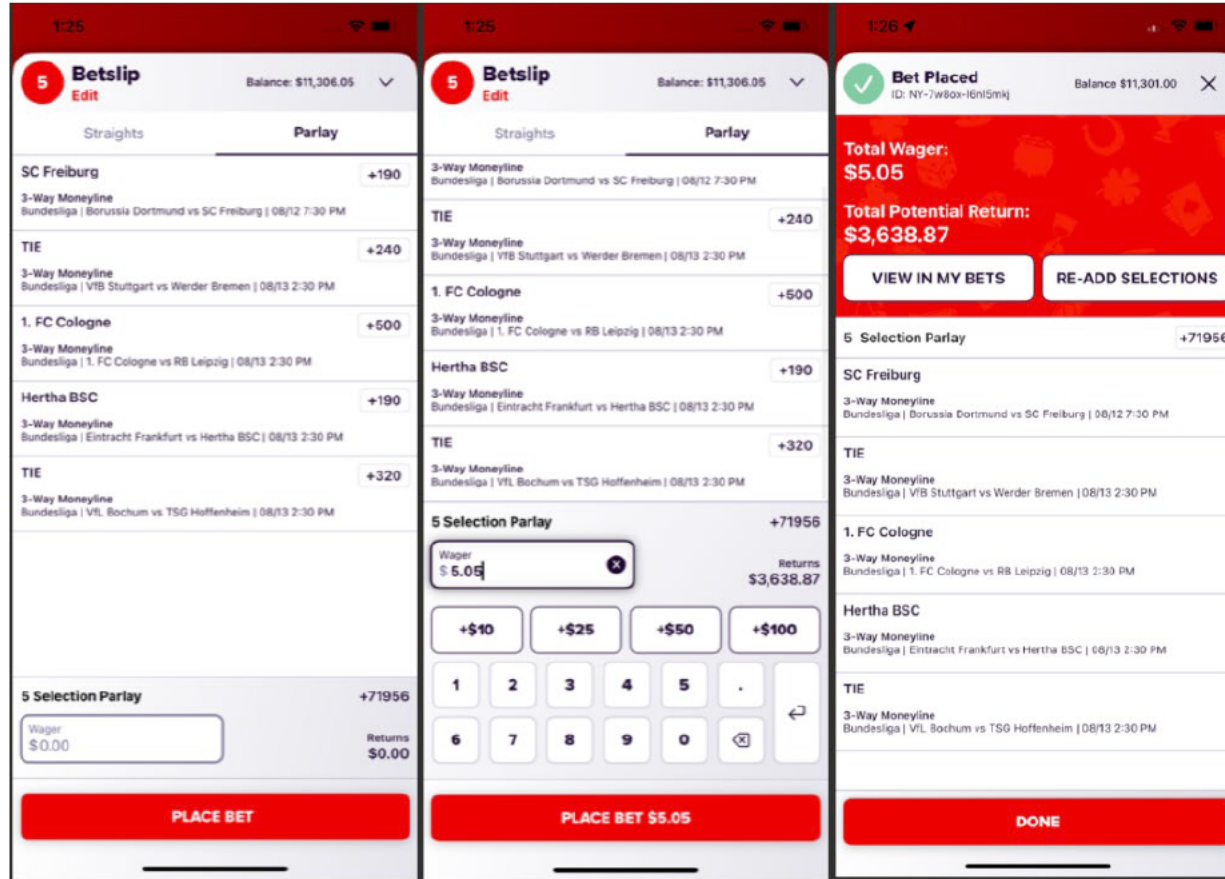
1:25

5 Betslip
Edit
Balance: $11,306.05

Straights
Parlay

SC Freiburg
+190
3-Way Moneyline
Bundesliga | Borussia Dortmund vs SC Freiburg | 08/12 7:30 PM

TIE
+240
3-Way Moneyline
Bundesliga | VfB Stuttgart vs Werder Bremen | 08/13 2:30 PM

1. FC Cologne
+500
3-Way Moneyline
Bundesliga | 1. FC Cologne vs RB Leipzig | 08/13 2:30 PM

Hertha BSC
+190
3-Way Moneyline
Bundesliga | Eintracht Frankfurt vs Hertha BSC | 08/13 2:30 PM

TIE
+320
3-Way Moneyline
Bundesliga | VfL Bochum vs TSG Hoffenheim | 08/13 2:30 PM

5 Selection Parlay
+71956
Wager
$0.00
Returns
$0.00

PLACE BET

1:25

5 Betslip
Edit
Balance: $11,306.05

Straights
Parlay

3-Way Moneyline
Bundesliga | Borussia Dortmund vs SC Freiburg | 08/12 7:30 PM

TIE
+240
3-Way Moneyline
Bundesliga | VfB Stuttgart vs Werder Bremen | 08/13 2:30 PM

1. FC Cologne
+500
3-Way Moneyline
Bundesliga | 1. FC Cologne vs RB Leipzig | 08/13 2:30 PM

Hertha BSC
+190
3-Way Moneyline
Bundesliga | Eintracht Frankfurt vs Hertha BSC | 08/13 2:30 PM

TIE
+320
3-Way Moneyline
Bundesliga | VfL Bochum vs TSG Hoffenheim | 08/13 2:30 PM

5 Selection Parlay
+71956
Wager
$ 5.05
Returns
$3,638.87

+$10
+$25
+$50
+$100
1
2
3
4
5
.
6
7
8
9
0

PLACE BET $5.05

1:26

Bet Placed
ID: NY-7w8ox-I6nI5mkj
Balance $11,301.00

Total Wager:
$5.05
Total Potential Return:
$3,638.87

VIEW IN MY BETS
RE-ADD SELECTIONS

5 Selection Parlay
+71956

SC Freiburg
3-Way Moneyline
Bundesliga | Borussia Dortmund vs SC Freiburg | 08/12 7:30 PM

TIE
3-Way Moneyline
Bundesliga | VfB Stuttgart vs Werder Bremen | 08/13 2:30 PM

1. FC Cologne
3-Way Moneyline
Bundesliga | 1. FC Cologne vs RB Leipzig | 08/13 2:30 PM

Hertha BSC
3-Way Moneyline
Bundesliga | Eintracht Frankfurt vs Hertha BSC | 08/13 2:30 PM

TIE
3-Way Moneyline
Bundesliga | VfL Bochum vs TSG Hoffenheim | 08/13 2:30 PM

DONE